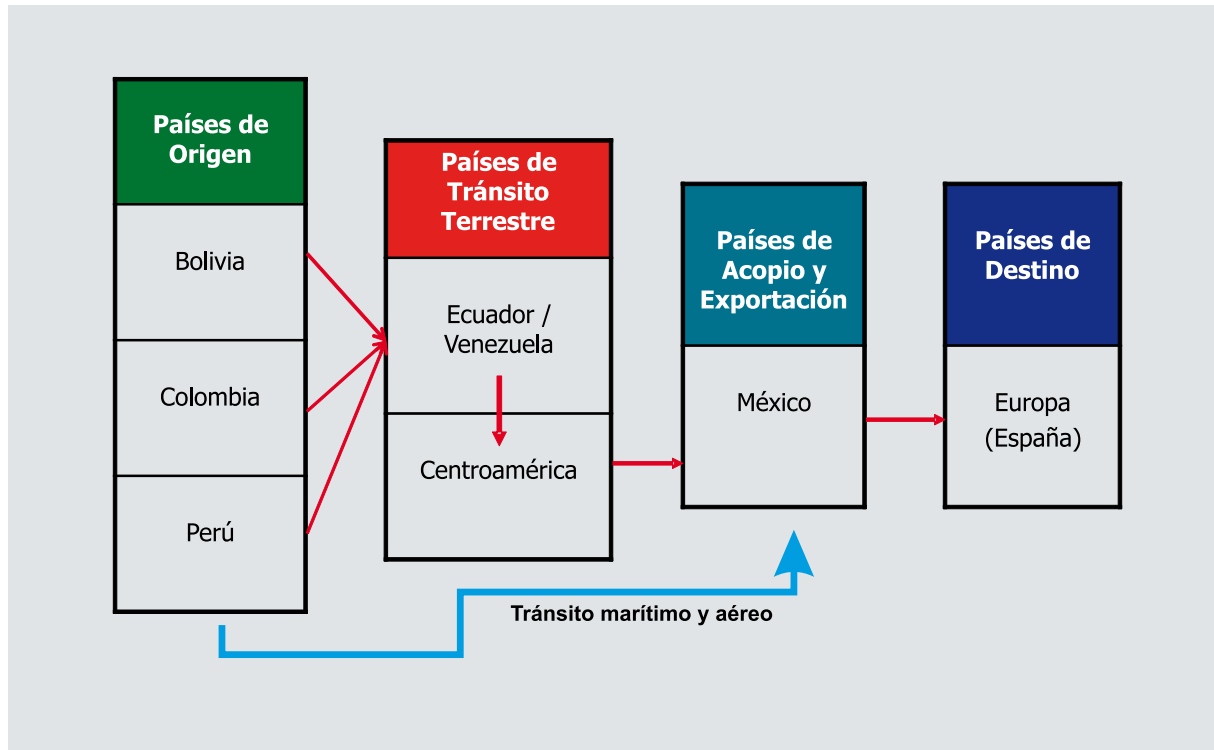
Países de Origen

Bolivia

Colombia

Perú

Países de Tránsito Terrestre

Ecuador / Venezuela

Centroamérica

Países de Acopio y Exportación

México

Países de Destino

Europa (España)

Tránsito marítimo y aéreo